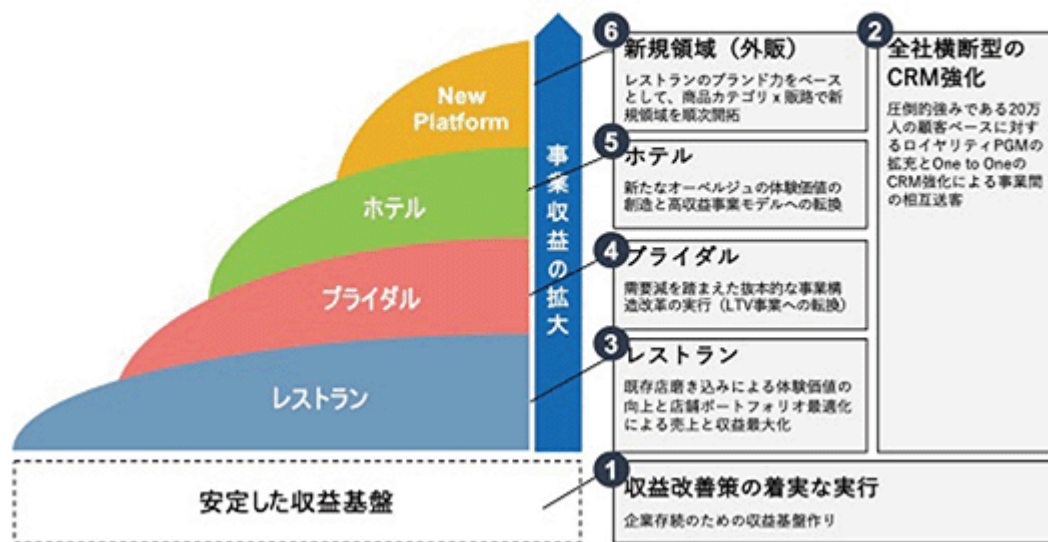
New Platform

ホテル

ブライダル

レストラン

事業収益の拡大

安定した収益基盤

6 新規領域（外販）
レストランのブランド力をベースとして、商品カテゴリ x 販路で新規領域を順次開拓

5 ホテル
新たなオーベルジュの体験価値の創造と高収益事業モデルへの転換

4 ブライダル
需要減を踏まえた抜本的な事業構造改革の実行（LTV事業への転換）

3 レストラン
既存店磨き込みによる体験価値の向上と店舗ポートフォリオ最適化による売上と収益最大化

2 全社横断型のCRM強化
圧倒的強みである20万人の顧客ベースに対するロイヤリティPGMの拡充とOne to OneのCRM強化による事業間の相互送客

1 収益改善策の着実な実行
企業存続のための収益基盤作り